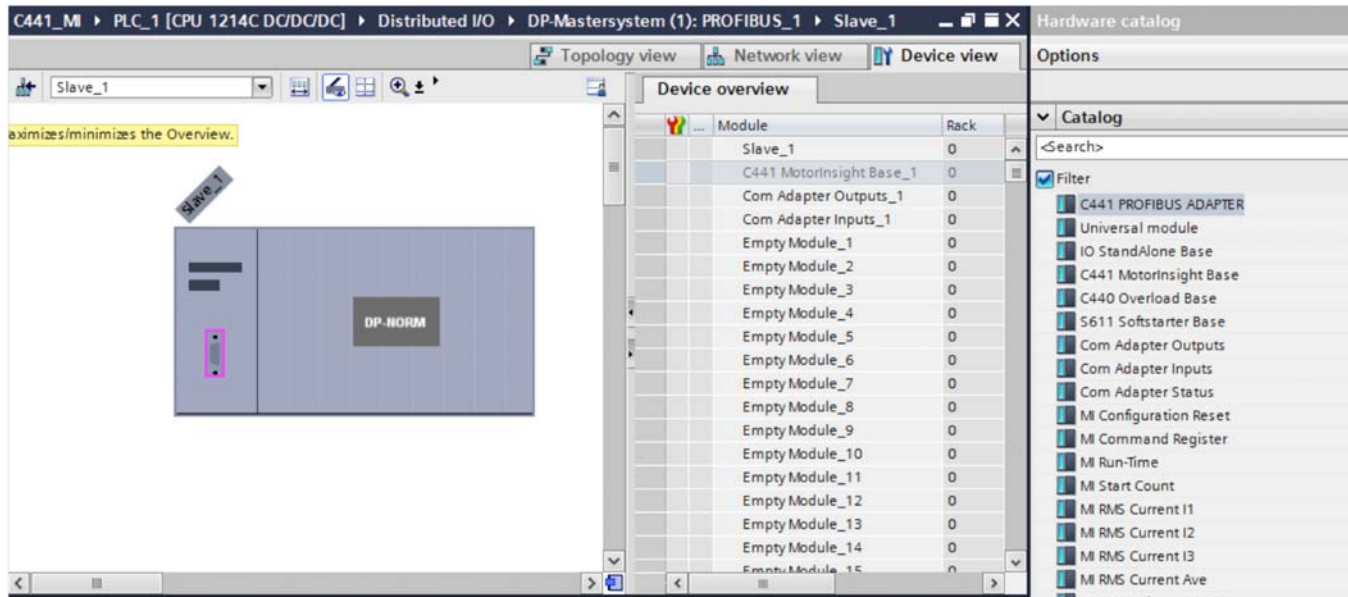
C441_MI ▸ PLC_1 [CPU 1214C DC/DC/DC] ▸ Distributed I/O ▸ DP-Mastersystem (1): PROFIBUS_1 ▸ Slave_1

Hardware catalog

Topology view | Network view | Device view

Options

Slave_1

aximizes/minimizes the Overview.

Slave_1

DP-NORM

Device overview

| Module | Rack |
|---|---|
| Slave_1 | 0 |
| C441 MotorInsight Base_1 | 0 |
| Com Adapter Outputs_1 | 0 |
| Com Adapter Inputs_1 | 0 |
| Empty Module_1 | 0 |
| Empty Module_2 | 0 |
| Empty Module_3 | 0 |
| Empty Module_4 | 0 |
| Empty Module_5 | 0 |
| Empty Module_6 | 0 |
| Empty Module_7 | 0 |
| Empty Module_8 | 0 |
| Empty Module_9 | 0 |
| Empty Module_10 | 0 |
| Empty Module_11 | 0 |
| Empty Module_12 | 0 |
| Empty Module_13 | 0 |
| Empty Module_14 | 0 |
| Empty Module_15 | 0 |

Catalog

<Search>

Filter

C441 PROFIBUS ADAPTER
Universal module
IO StandAlone Base
C441 MotorInsight Base
C440 Overload Base
S611 Softstarter Base
Com Adapter Outputs
Com Adapter Inputs
Com Adapter Status
MI Configuration Reset
MI Command Register
MI Run-Time
MI Start Count
MI RMS Current I1
MI RMS Current I2
MI RMS Current I3
MI RMS Current Ave